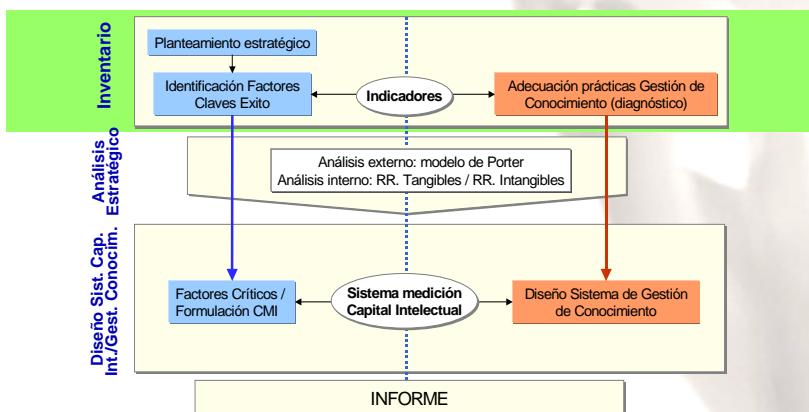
Inventario

Planteamiento estratégico

Identificación Factores Claves Exito

Indicadores

Adecuación prácticas Gestión de Conocimiento (diagnóstico)

Análisis Estratégico

Análisis externo: modelo de Porter
Análisis interno: RR. Tangibles / RR. Intangibles

Diseño Sist. Cap. Int./Gest. Conocim.

Factores Críticos / Formulación CMI

Sistema medición Capital Intelectual

Diseño Sistema de Gestión de Conocimiento

INFORME